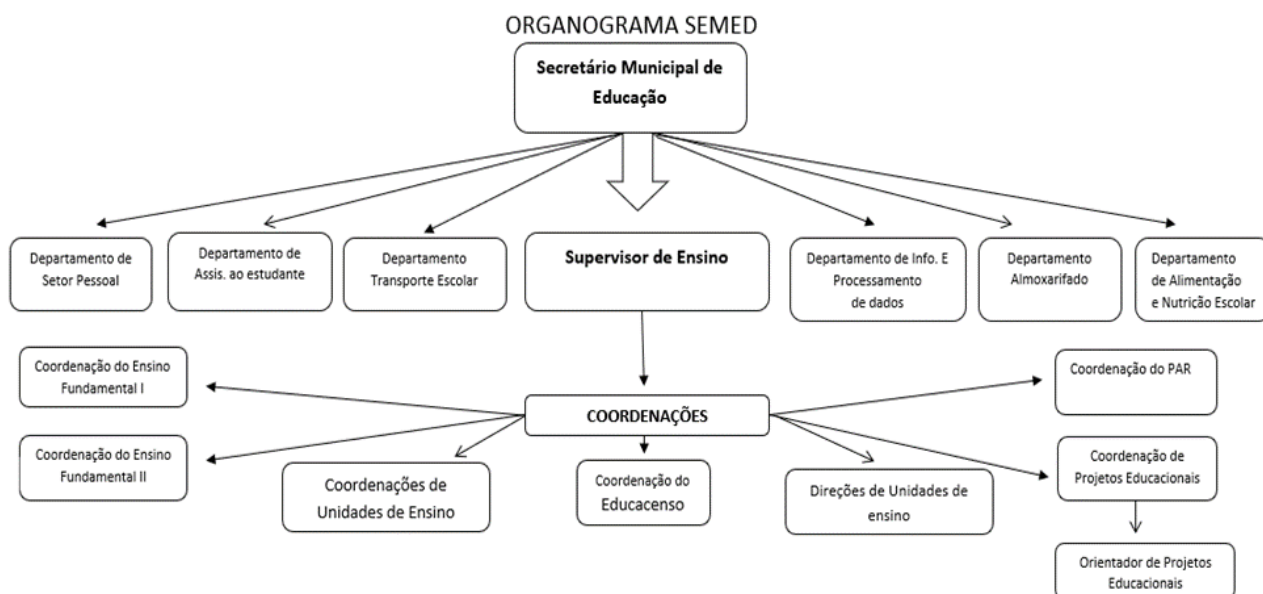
ORGANOGRAMA SEMED

Secretário Municipal de Educação

Departamento de Setor Pessoal

Departamento de Assis. ao estudante

Departamento Transporte Escolar

Supervisor de Ensino

Departamento de Info. E Processamento de dados

Departamento Almoxarifado

Departamento de Alimentação e Nutrição Escolar

Coordenação do Ensino Fundamental I

Coordenação do PAR

COORDENAÇÕES

Coordenação do Ensino Fundamental II

Coordenações de Unidades de Ensino

Coordenação do Educacenso

Direções de Unidades de ensino

Coordenação de Projetos Educacionais

Orientador de Projetos Educacionais